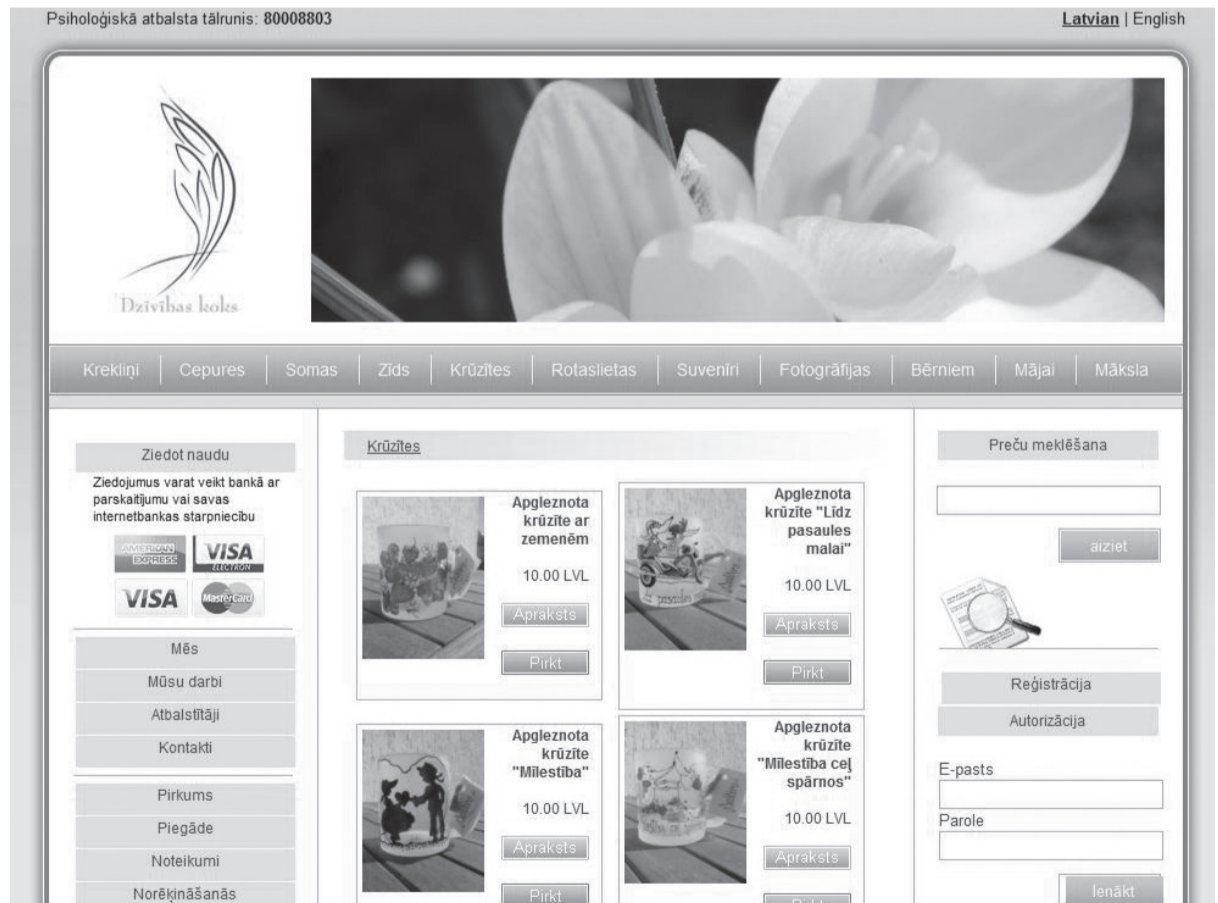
Psiholoģiskā atbalsta tālrunis: 80008803

Latvian | English

Dzīvības koks

Krekliņi | Cepures | Somas | Zīds | Krūzītes | Rotaslietas | Suvenīri | Fotogrāfijas | Bērniem | Mājai | Māksla

Ziedot naudu

Ziedojumus varat veikt bankā ar parskaitījumu vai savas internetbankas starpniecību

AMERICAN EXPRESS VISA ELECTRON VISA MasterCard

Mēs
Mūsu darbi
Atbalstītāji
Kontakti

Pirkums
Piegāde
Noteikumi
Norēķināšanās

Krūzītes

Apgleznota krūzīte ar zemenēm
10.00 LVL
Apraksts
Pirkt

Apgleznota krūzīte "Līdz pasaules malai"
10.00 LVL
Apraksts
Pirkt

Apgleznota krūzīte "Mīlestība"
10.00 LVL
Apraksts
Pirkt

Apgleznota krūzīte "Mīlestība ceļ spārnos"
10.00 LVL
Apraksts
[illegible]

Preču meklēšana
aiziet

Reģistrācija
Autorizācija

E-pasts
Parole
Ienākt